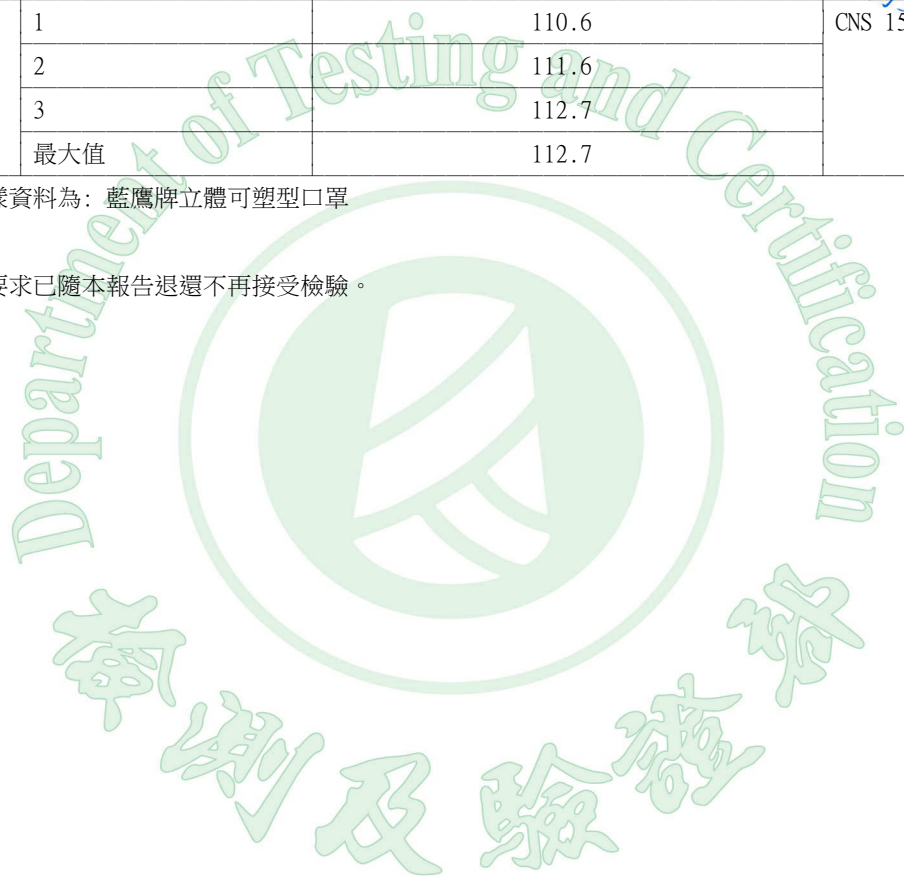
| 1 | 110.6 | CNS 15 |
|---|---|---|
| 2 | 111.6 | |
| 3 | 112.7 | |
| 最大值 | 112.7 | |

樣資料為: 藍鷹牌立體可塑型口罩

要求已隨本報告退還不再接受檢驗。

Department of Testing and Certification

檢測及驗證